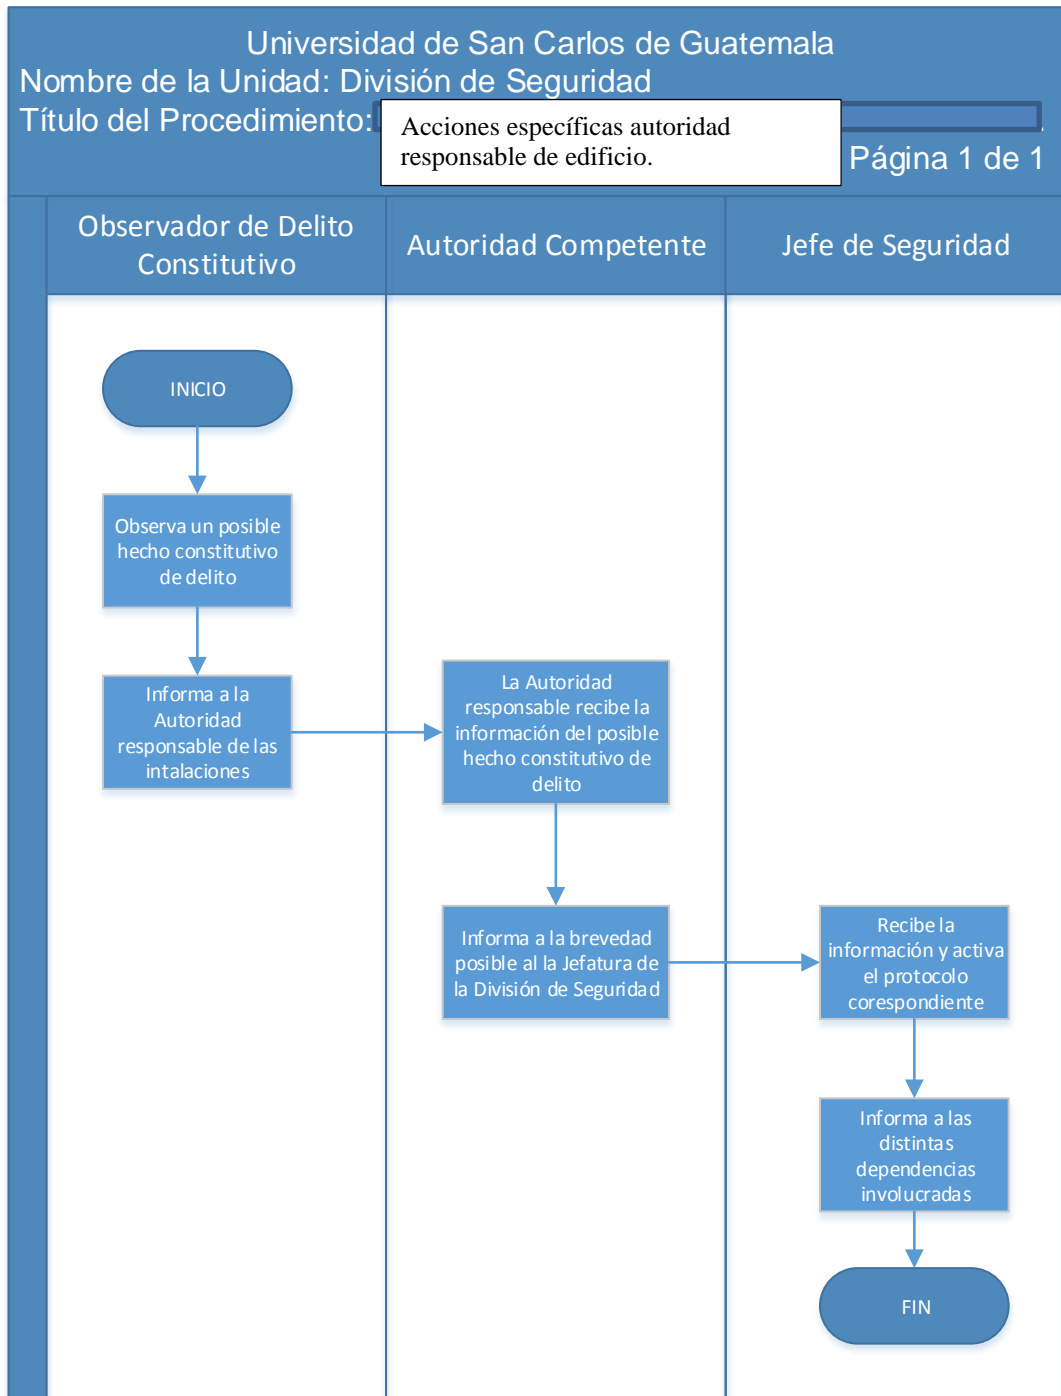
Universidad de San Carlos de Guatemala
Nombre de la Unidad: División de Seguridad
Título del Procedimiento: Acciones específicas autoridad responsable de edificio.
Página 1 de 1

Observador de Delito Constitutivo

Autoridad Competente

Jefe de Seguridad

INICIO

Observa un posible hecho constitutivo de delito

Informa a la Autoridad responsable de las intalaciones

La Autoridad responsable recibe la información del posible hecho constitutivo de delito

Informa a la brevedad posible al la Jefatura de la División de Seguridad

Recibe la información y activa el protocolo corespondiente

Informa a las distintas dependencias involucradas

FIN